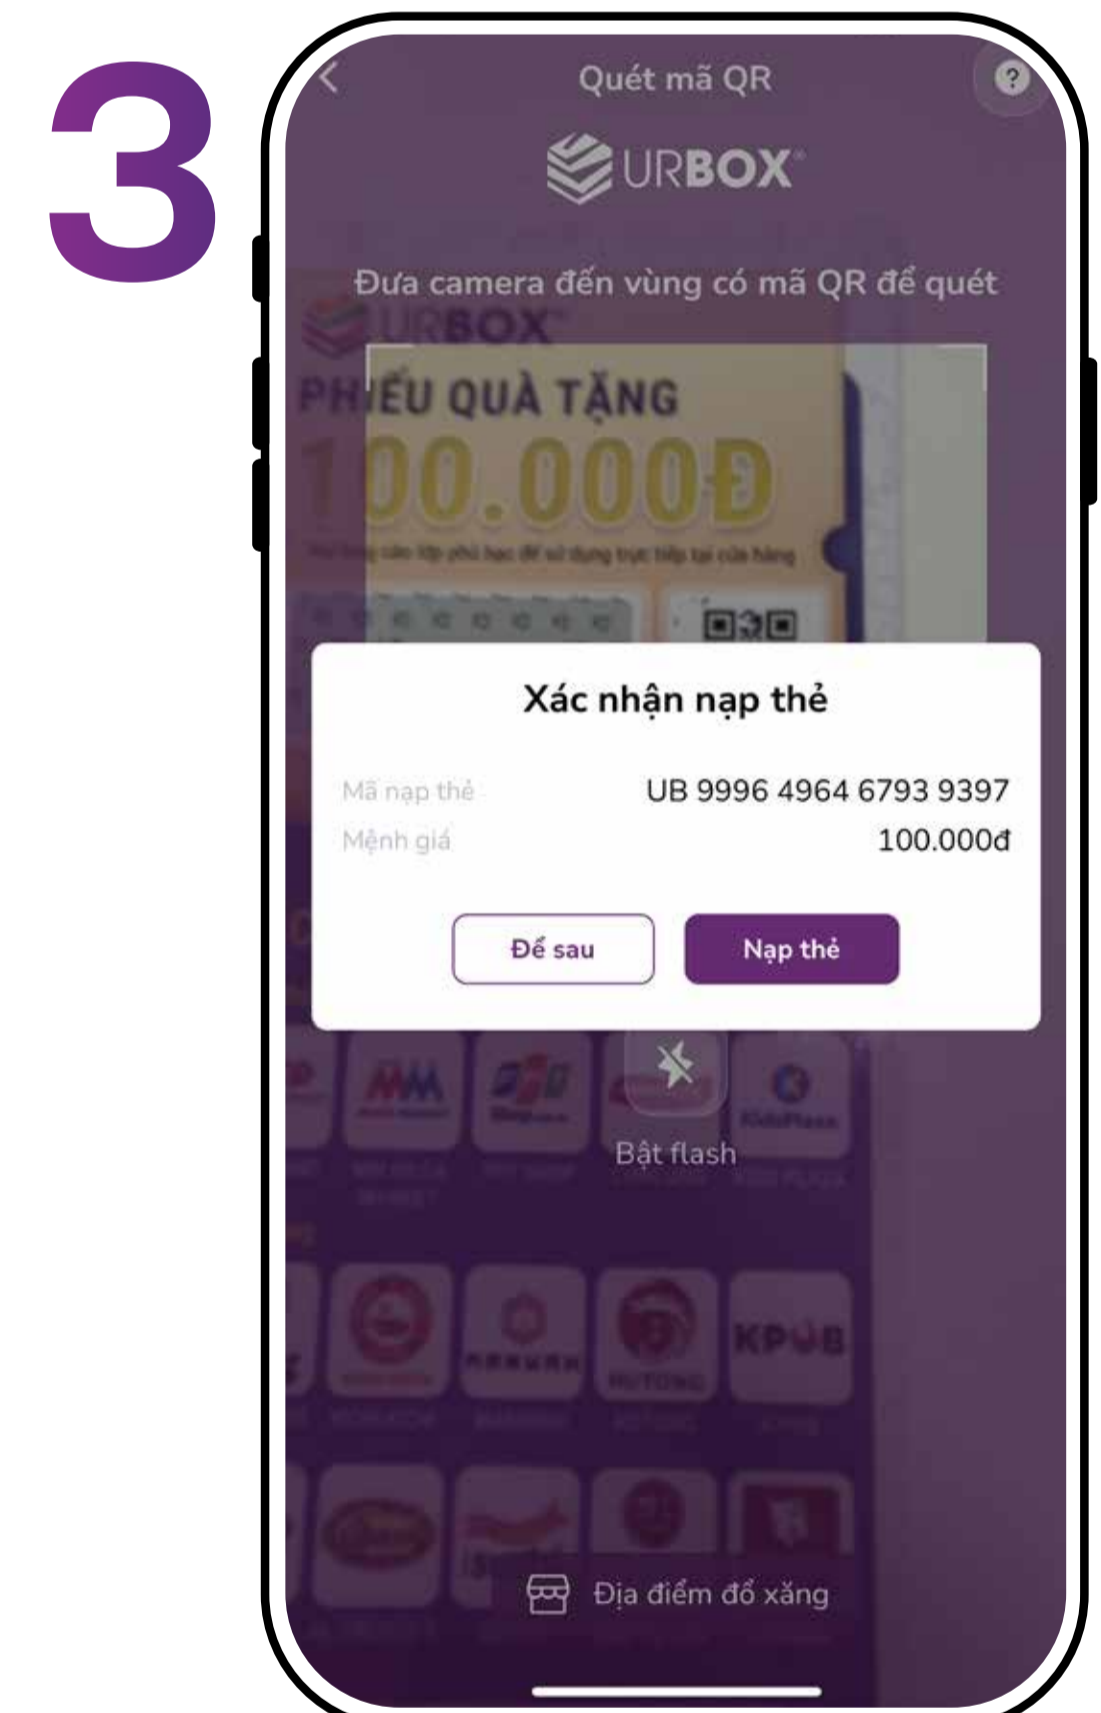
3

Quét mã QR

URBOX

Đưa camera đến vùng có mã QR để quét

URBOX

PHIẾU QUÀ TẶNG

100.000Đ

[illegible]

Xác nhận nạp thẻ

Mã nạp thẻ UB 9996 4964 6793 9397

Mệnh giá 100.000đ

Để sau

Nạp thẻ

Bật flash

KPUB

Địa điểm đổ xăng